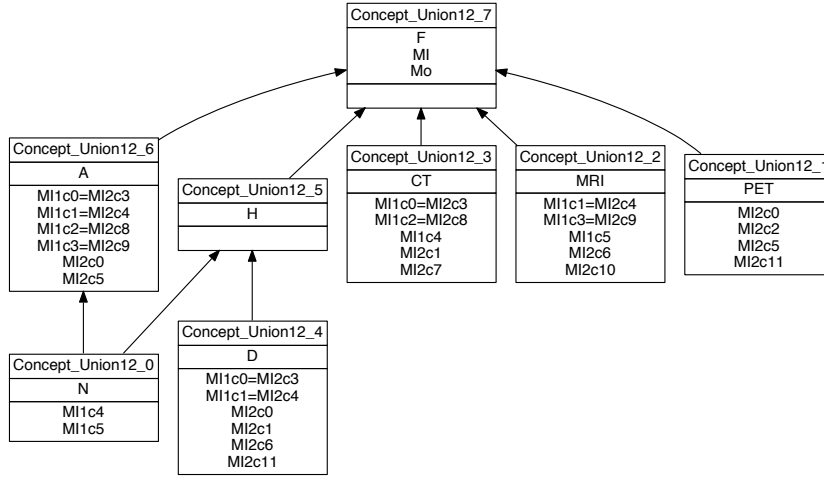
Concept_Union12_7
F
MI
Mo

Concept_Union12_6
A
MI1c0=MI2c3
MI1c1=MI2c4
MI1c2=MI2c8
MI1c3=MI2c9
MI2c0
MI2c5

Concept_Union12_5
H

Concept_Union12_3
CT
MI1c0=MI2c3
MI1c2=MI2c8
MI1c4
MI2c1
MI2c7

Concept_Union12_2
MRI
MI1c1=MI2c4
MI1c3=MI2c9
MI1c5
MI2c6
MI2c10

Concept_Union12_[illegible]
PET
MI2c0
MI2c2
MI2c5
MI2c11

Concept_Union12_0
N
MI1c4
MI1c5

Concept_Union12_4
D
MI1c0=MI2c3
MI1c1=MI2c4
MI2c0
MI2c1
MI2c6
MI2c11